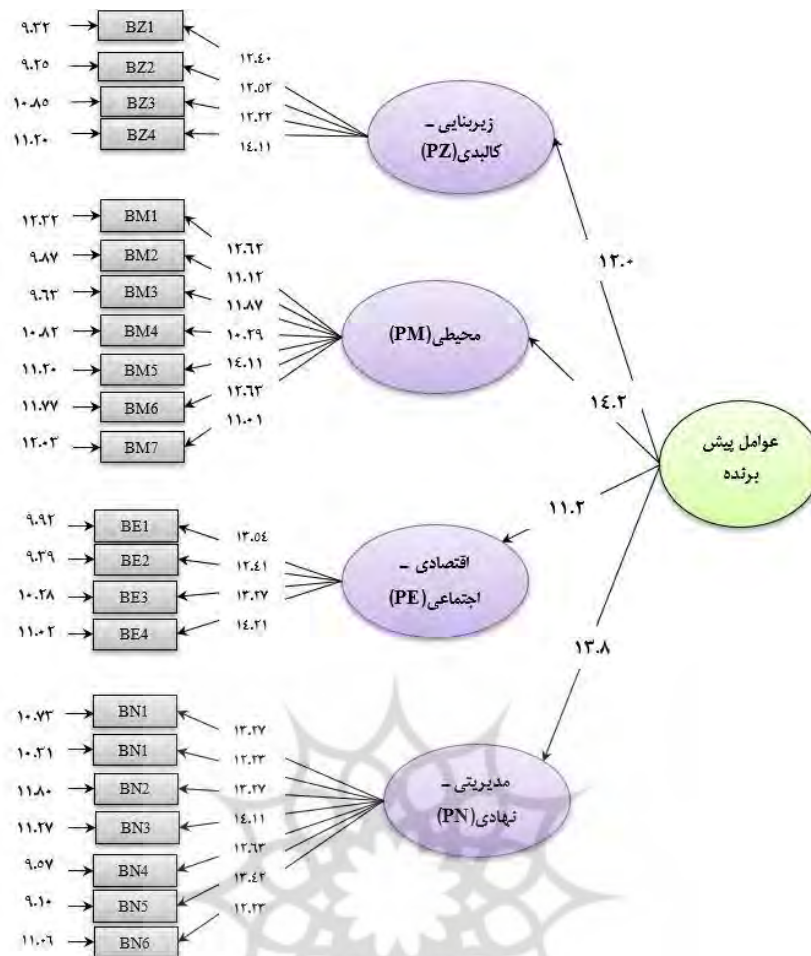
۹.۳۲ BZ1
۹.۲۵ BZ2
۱۰.۸۵ BZ3
۱۱.۲۰ BZ4

۱۲.٤٠
۱۲.۵۲
۱۲.۲۲
۱٤.۱۱

زیربنایی - کالبدی(PZ)

۱۲.۳۲ BM1
۹.۸۷ BM2
۹.٦۳ BM3
۱۰.۸۲ BM4
۱۱.۲۰ BM5
۱۱.۷۷ BM6
۱۲.۰۳ BM7

۱۲.٦۲
۱۱.۱۲
۱۱.۸۷
۱۰.۲۹
۱٤.۱۱
۱۲.٦۳
۱۱.۰۱

محیطی(PM)

۱۲.۰
۱٤.۲
۱۱.۲
۱۳.۸

عوامل پیش برنده

۹.۹۲ BE1
۹.۲۹ BE2
۱۰.۲۸ BE3
۱۱.۰۲ BE4

۱۳.۰٤
۱۲.٤۱
۱۳.۲۷
۱٤.۲۱

اقتصادی - اجتماعی(PE)

۱۰.۷۳ BN1
۱۰.۲۱ BN1
۱۱.۸۰ BN2
۱۱.۲۷ BN3
۹.۵۷ BN4
۹.۱۰ BN5
۱۱.۰٦ BN6

۱۳.۲۷
۱۲.۲۳
۱۳.۲۷
۱٤.۱۱
۱۲.٦۳
۱۳.٤۲
۱۲.۲۳

مدیریتی - نهادی(PN)